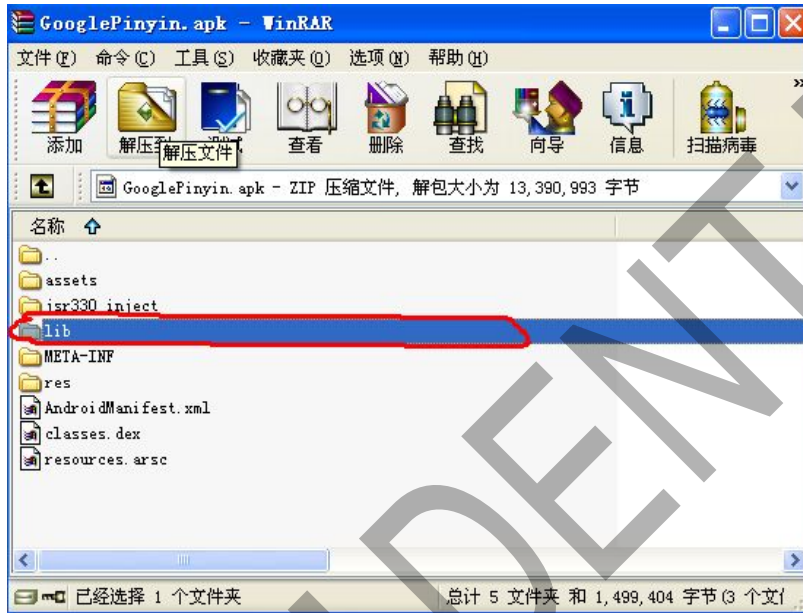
GooglePinyin.apk - WinRAR

文件(F) 命令(C) 工具(S) 收藏夹(O) 选项(N) 帮助(H)

添加 解压到 解压文件 测试 查看 删除 查找 向导 信息 扫描病毒

GooglePinyin.apk - ZIP 压缩文件, 解包大小为 13,390,993 字节

名称

..
assets
isr330_inject
lib
META-INF
res
AndroidManifest.xml
classes.dex
resources.arsc

已经选择 1 个文件夹 总计 5 文件夹 和 1,499,404 字节(3 个文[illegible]

DENT